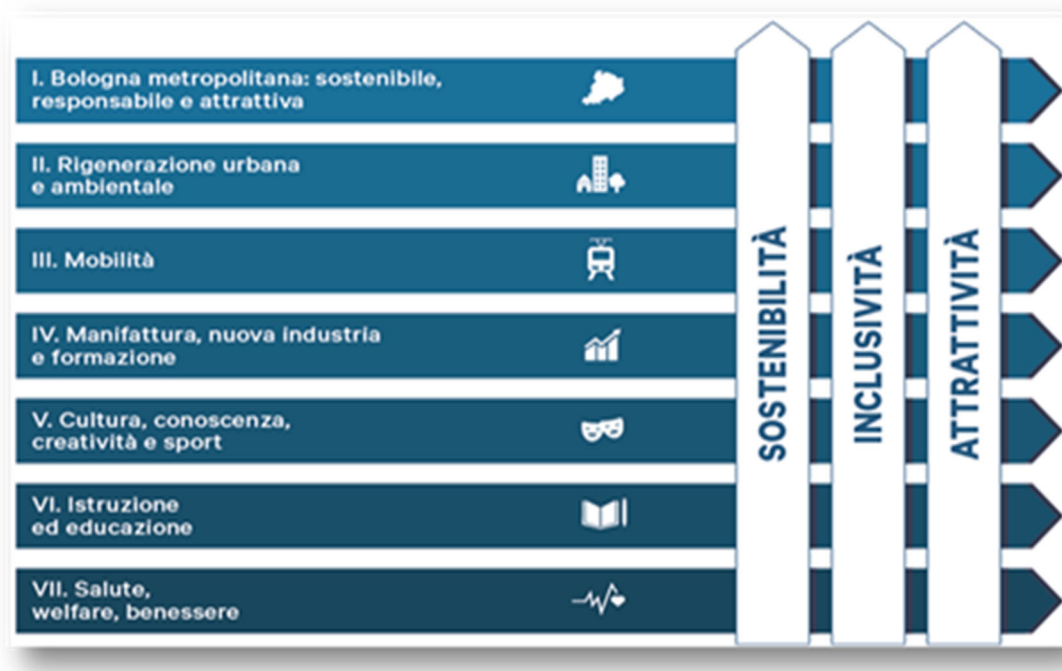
I. Bologna metropolitana: sostenibile, responsabile e attrattiva

II. Rigenerazione urbana e ambientale

III. Mobilità

IV. Manifattura, nuova industria e formazione

V. Cultura, conoscenza, creatività e sport

VI. Istruzione ed educazione

VII. Salute, welfare, benessere

SOSTENIBILITÀ

INCLUSIVITÀ

ATTRATTIVITÀ